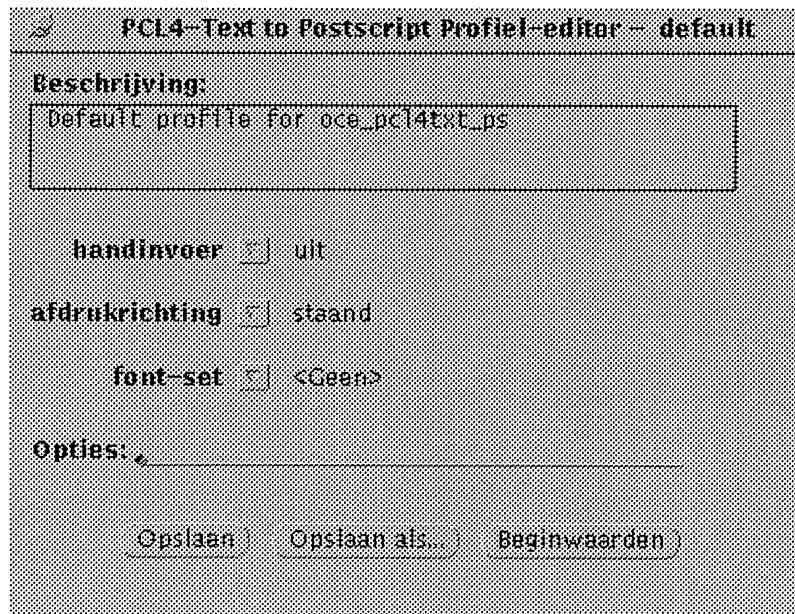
PCL4-Text to Postscript Profiel-editor - default

Beschrijving:

Default profile for oce_pcl4txt_ps

handinvoer uit

afdrukrichting staand

font-set <Geen>

Opties:

Opslaan Opslaan als... Beginwaarden